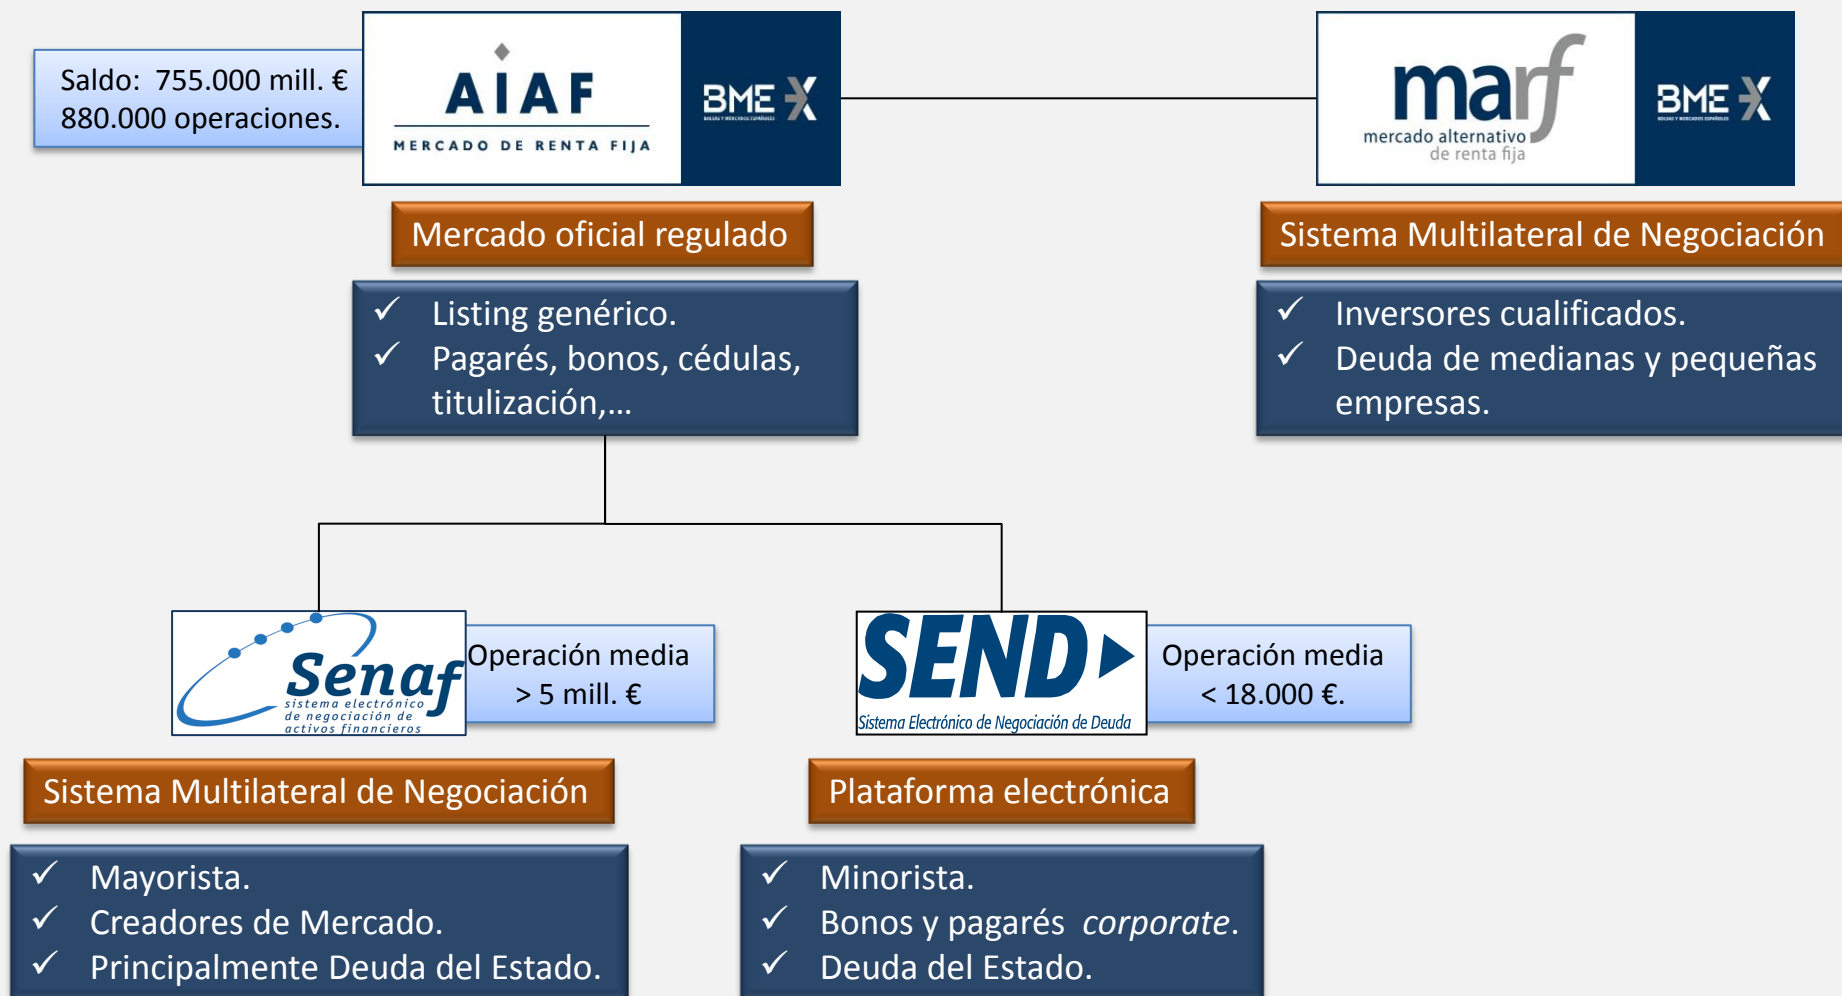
Saldo: 755.000 mill. €
880.000 operaciones.

AIAF
MERCADO DE RENTA FIJA

BME X

marf
mercado alternativo de renta fija

BME X

Mercado oficial regulado

Sistema Multilateral de Negociación

✓ Listing genérico.
✓ Pagarés, bonos, cédulas, titulización,…

✓ Inversores cualificados.
✓ Deuda de medianas y pequeñas empresas.

Senaf
sistema electrónico de negociación de activos financieros

Operación media > 5 mill. €

SEND
Sistema Electrónico de Negociación de Deuda

Operación media < 18.000 €.

Sistema Multilateral de Negociación

Plataforma electrónica

✓ Mayorista.
✓ Creadores de Mercado.
✓ Principalmente Deuda del Estado.

✓ Minorista.
✓ Bonos y pagarés *corporate*.
✓ Deuda del Estado.